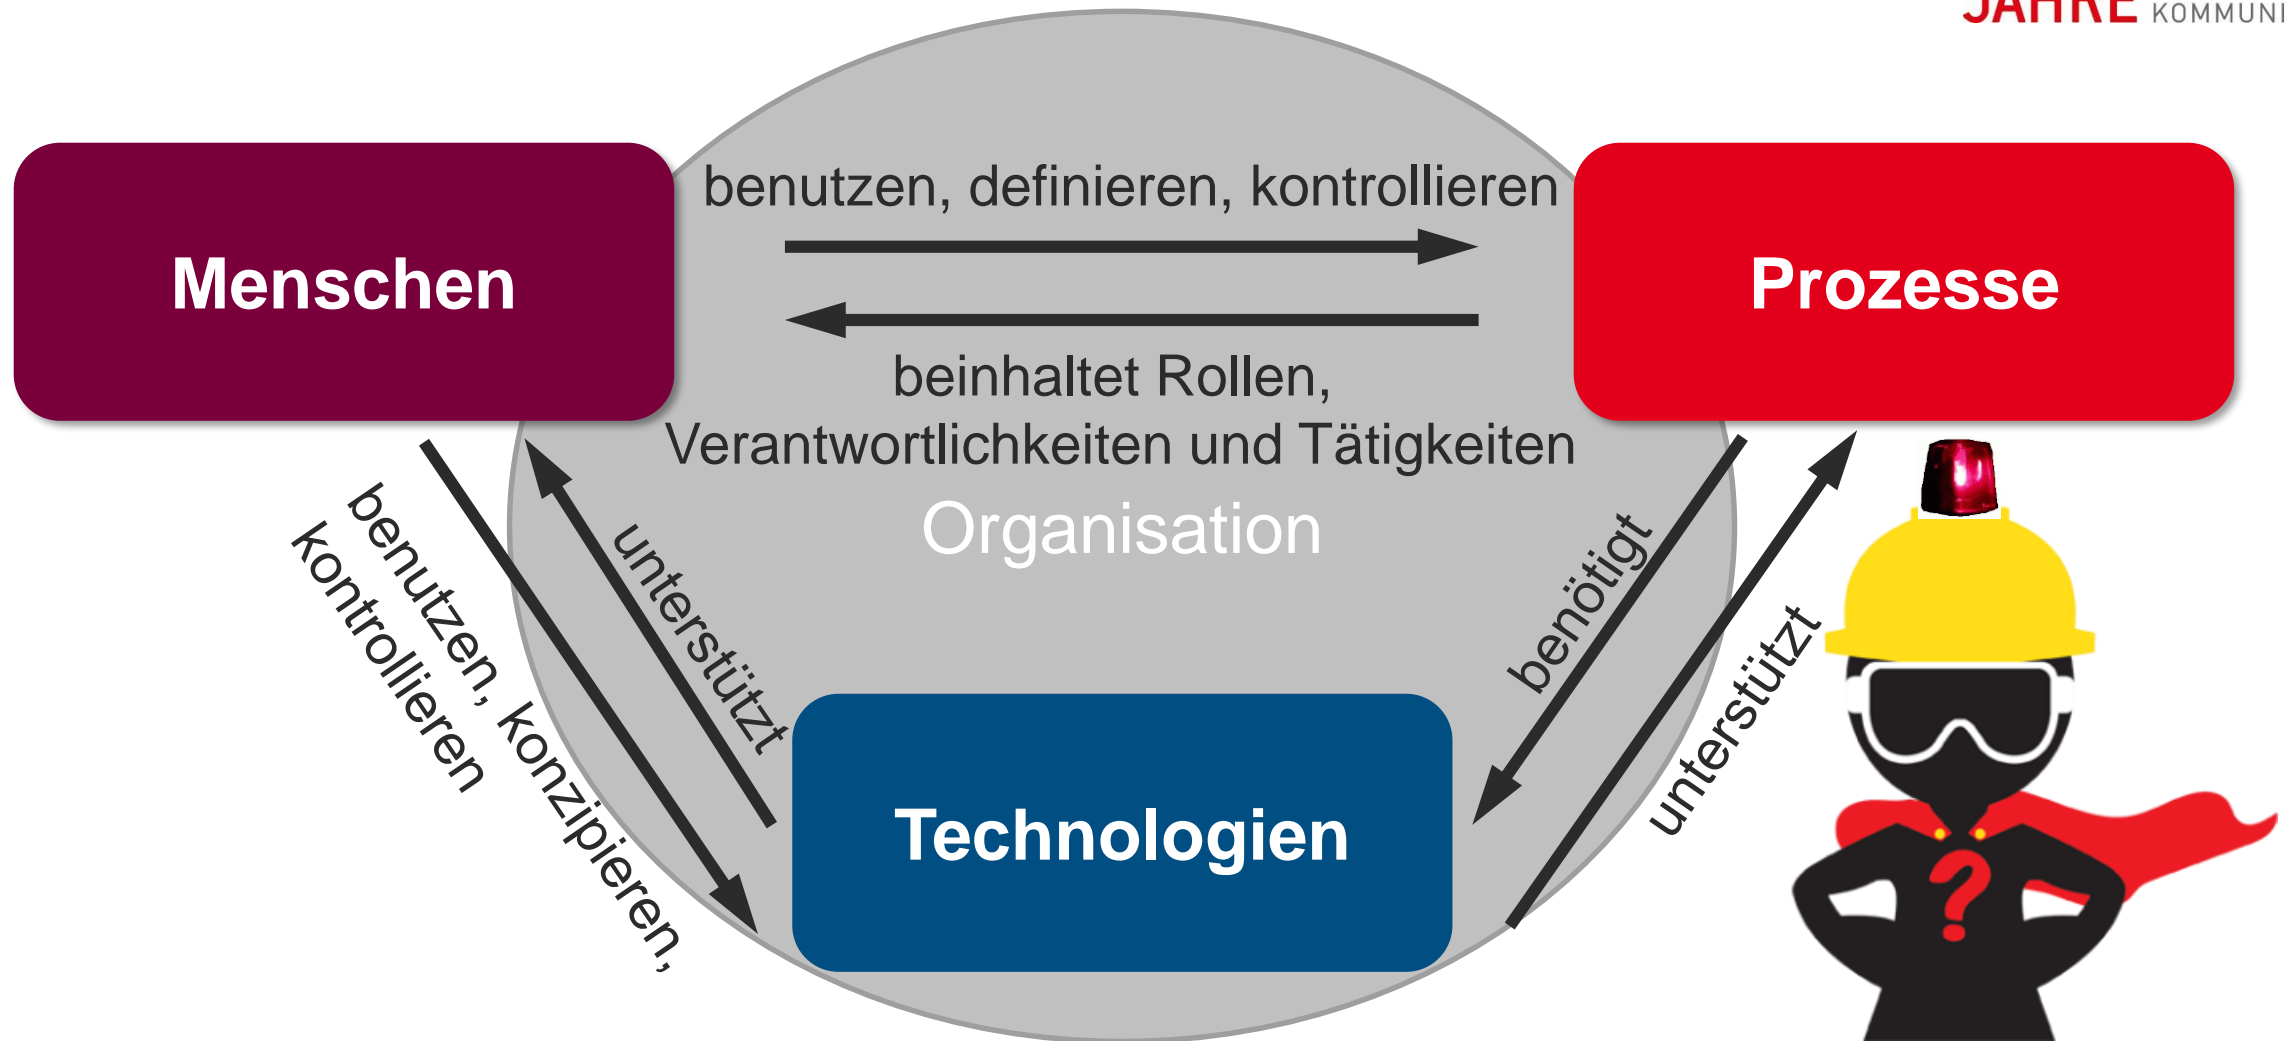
JAHRE KOMMUNI

Menschen

benutzen, definieren, kontrollieren

beinhaltet Rollen, Verantwortlichkeiten und Tätigkeiten

Prozesse

Organisation

benutzen, konzipieren, kontrollieren

unterstützt

benötigt

unterstützt

Technologien